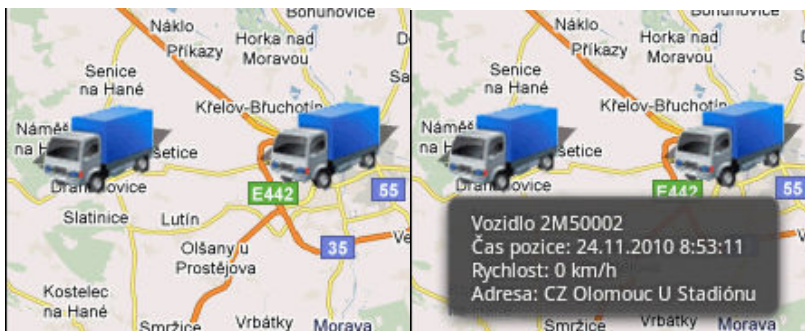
Bohuňovice
Náklo
Příkazy
Horka nad Moravou
D
Senice na Hané
Sa
Křelov-Břuchotín
Náměšť na Hané
setice
Dra ovice
E442
55
Slatinice
Lutín
Olšany u Prostějova
35
Ve
Kostelec na Hané
Smržice
Vrbátky
Morava

Bohuňovice
Náklo
Příkazy
Horka nad Moravou
Senice na Hané
S
Křelov-Břuchotín
Náměšť na Hané
setice
Dra ovice
E442
55
Vozidlo 2M50002
Čas pozice: 24.11.2010 8:53:11
Rychlost: 0 km/h
Adresa: CZ Olomouc U Stadiónu
Smržice
Vrbátky
Morava